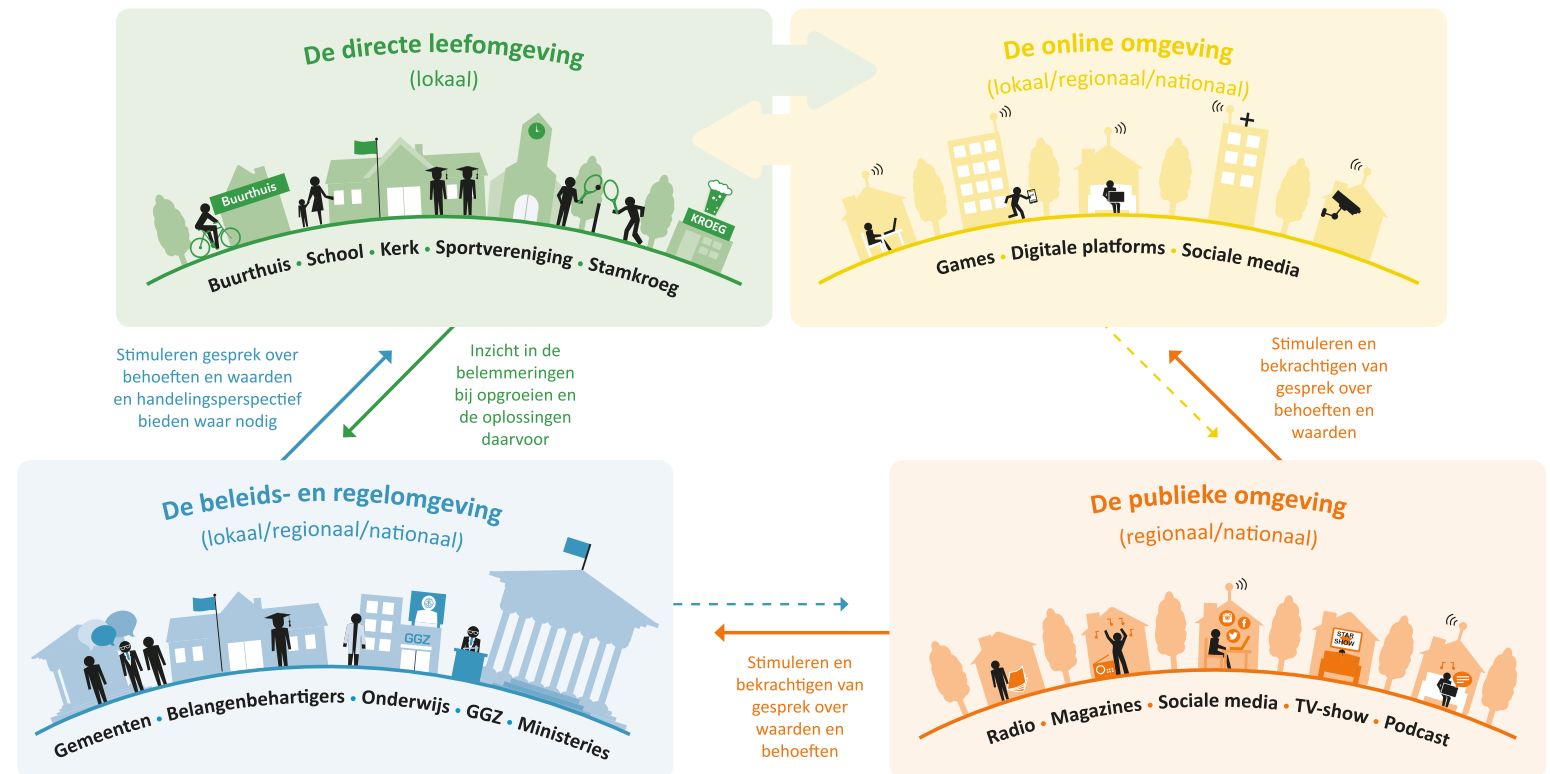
De directe leefomgeving
(lokaal)

Buurthuis

KROEG

Buurthuis • School • Kerk • Sportvereniging • Stamkroeg

De online omgeving
(lokaal/regionaal/nationaal)

Games • Digitale platforms • Sociale media

Stimuleren gesprek over behoeften en waarden en handelingsperspectief bieden waar nodig

Inzicht in de belemmeringen bij opgroeien en de oplossingen daarvoor

Stimuleren en bekrachtigen van gesprek over behoeften en waarden

De beleids- en regelomgeving
(lokaal/regionaal/nationaal)

GGZ

Gemeenten • Belangenbehartigers • Onderwijs • GGZ • Ministeries

Stimuleren en bekrachtigen van gesprek over waarden en behoeften

De publieke omgeving
(regionaal/nationaal)

STAR SHOW

Radio • Magazines • Sociale media • TV-show • Podcast